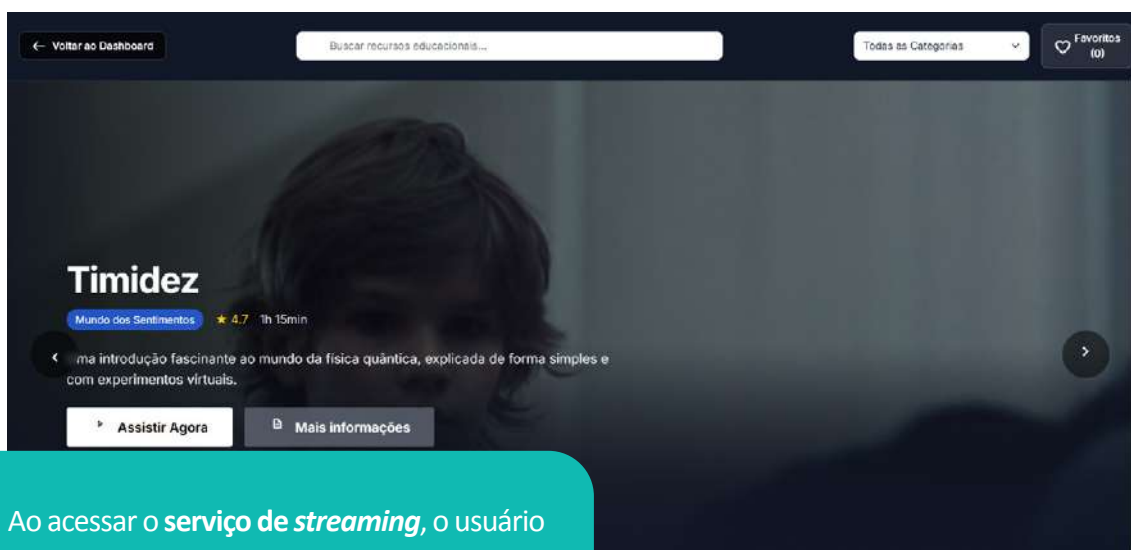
← Voltar ao Dashboard

Buscar recursos educacionais...

Todas as Categorias

Favoritos (0)

Timidez

Mundo dos Sentimentos ★ 4.7 1h 15min

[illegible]ma introdução fascinante ao mundo da física quântica, explicada de forma simples e com experimentos virtuais.

Assistir Agora

Mais informações

Ao acessar o **serviço de *streaming***, o usuário